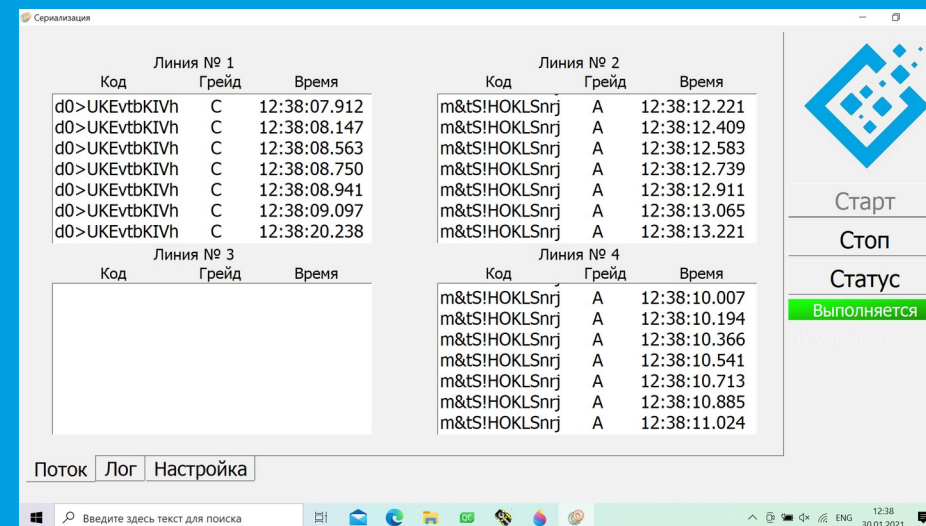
Сериализация

Линия № 1

| Код | Грейд | Время |
|---|---|---|
| d0>UKEvtbKIVh | C | 12:38:07.912 |
| d0>UKEvtbKIVh | C | 12:38:08.147 |
| d0>UKEvtbKIVh | C | 12:38:08.563 |
| d0>UKEvtbKIVh | C | 12:38:08.750 |
| d0>UKEvtbKIVh | C | 12:38:08.941 |
| d0>UKEvtbKIVh | C | 12:38:09.097 |
| d0>UKEvtbKIVh | C | 12:38:20.238 |

Линия № 2

| Код | Грейд | Время |
|---|---|---|
| m&tS!HOKLSnrj | A | 12:38:12.221 |
| m&tS!HOKLSnrj | A | 12:38:12.409 |
| m&tS!HOKLSnrj | A | 12:38:12.583 |
| m&tS!HOKLSnrj | A | 12:38:12.739 |
| m&tS!HOKLSnrj | A | 12:38:12.911 |
| m&tS!HOKLSnrj | A | 12:38:13.065 |
| m&tS!HOKLSnrj | A | 12:38:13.221 |

Линия № 3

| Код | Грейд | Время |
|---|---|---|

Линия № 4

| Код | Грейд | Время |
|---|---|---|
| m&tS!HOKLSnrj | A | 12:38:10.007 |
| m&tS!HOKLSnrj | A | 12:38:10.194 |
| m&tS!HOKLSnrj | A | 12:38:10.366 |
| m&tS!HOKLSnrj | A | 12:38:10.541 |
| m&tS!HOKLSnrj | A | 12:38:10.713 |
| m&tS!HOKLSnrj | A | 12:38:10.885 |
| m&tS!HOKLSnrj | A | 12:38:11.024 |

Старт
Стоп
Статус
Выполняется

Поток Лог Настройка

Введите здесь текст для поиска
ENG 12:38 30.01.2021